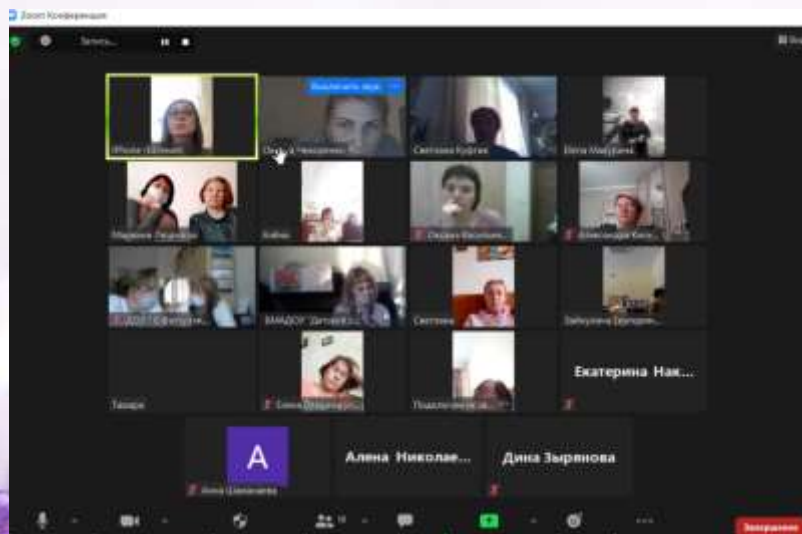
Zoom Конференция

Запись...

Вид

Включить звук

Ирина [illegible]

Ольга Немченко

Светлана Куфтак

Елена Макурина

Марина Леонова

Алина

Оксана Васильева

Александра Кисл...

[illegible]

МАДОУ "Детский с..."

Светлана

Зайнулина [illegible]

Тамара

Елена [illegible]

Подключение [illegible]

Екатерина Нак...

A

Алена Николае...

Дина Зырянова

Анна Шапкина

Завершение